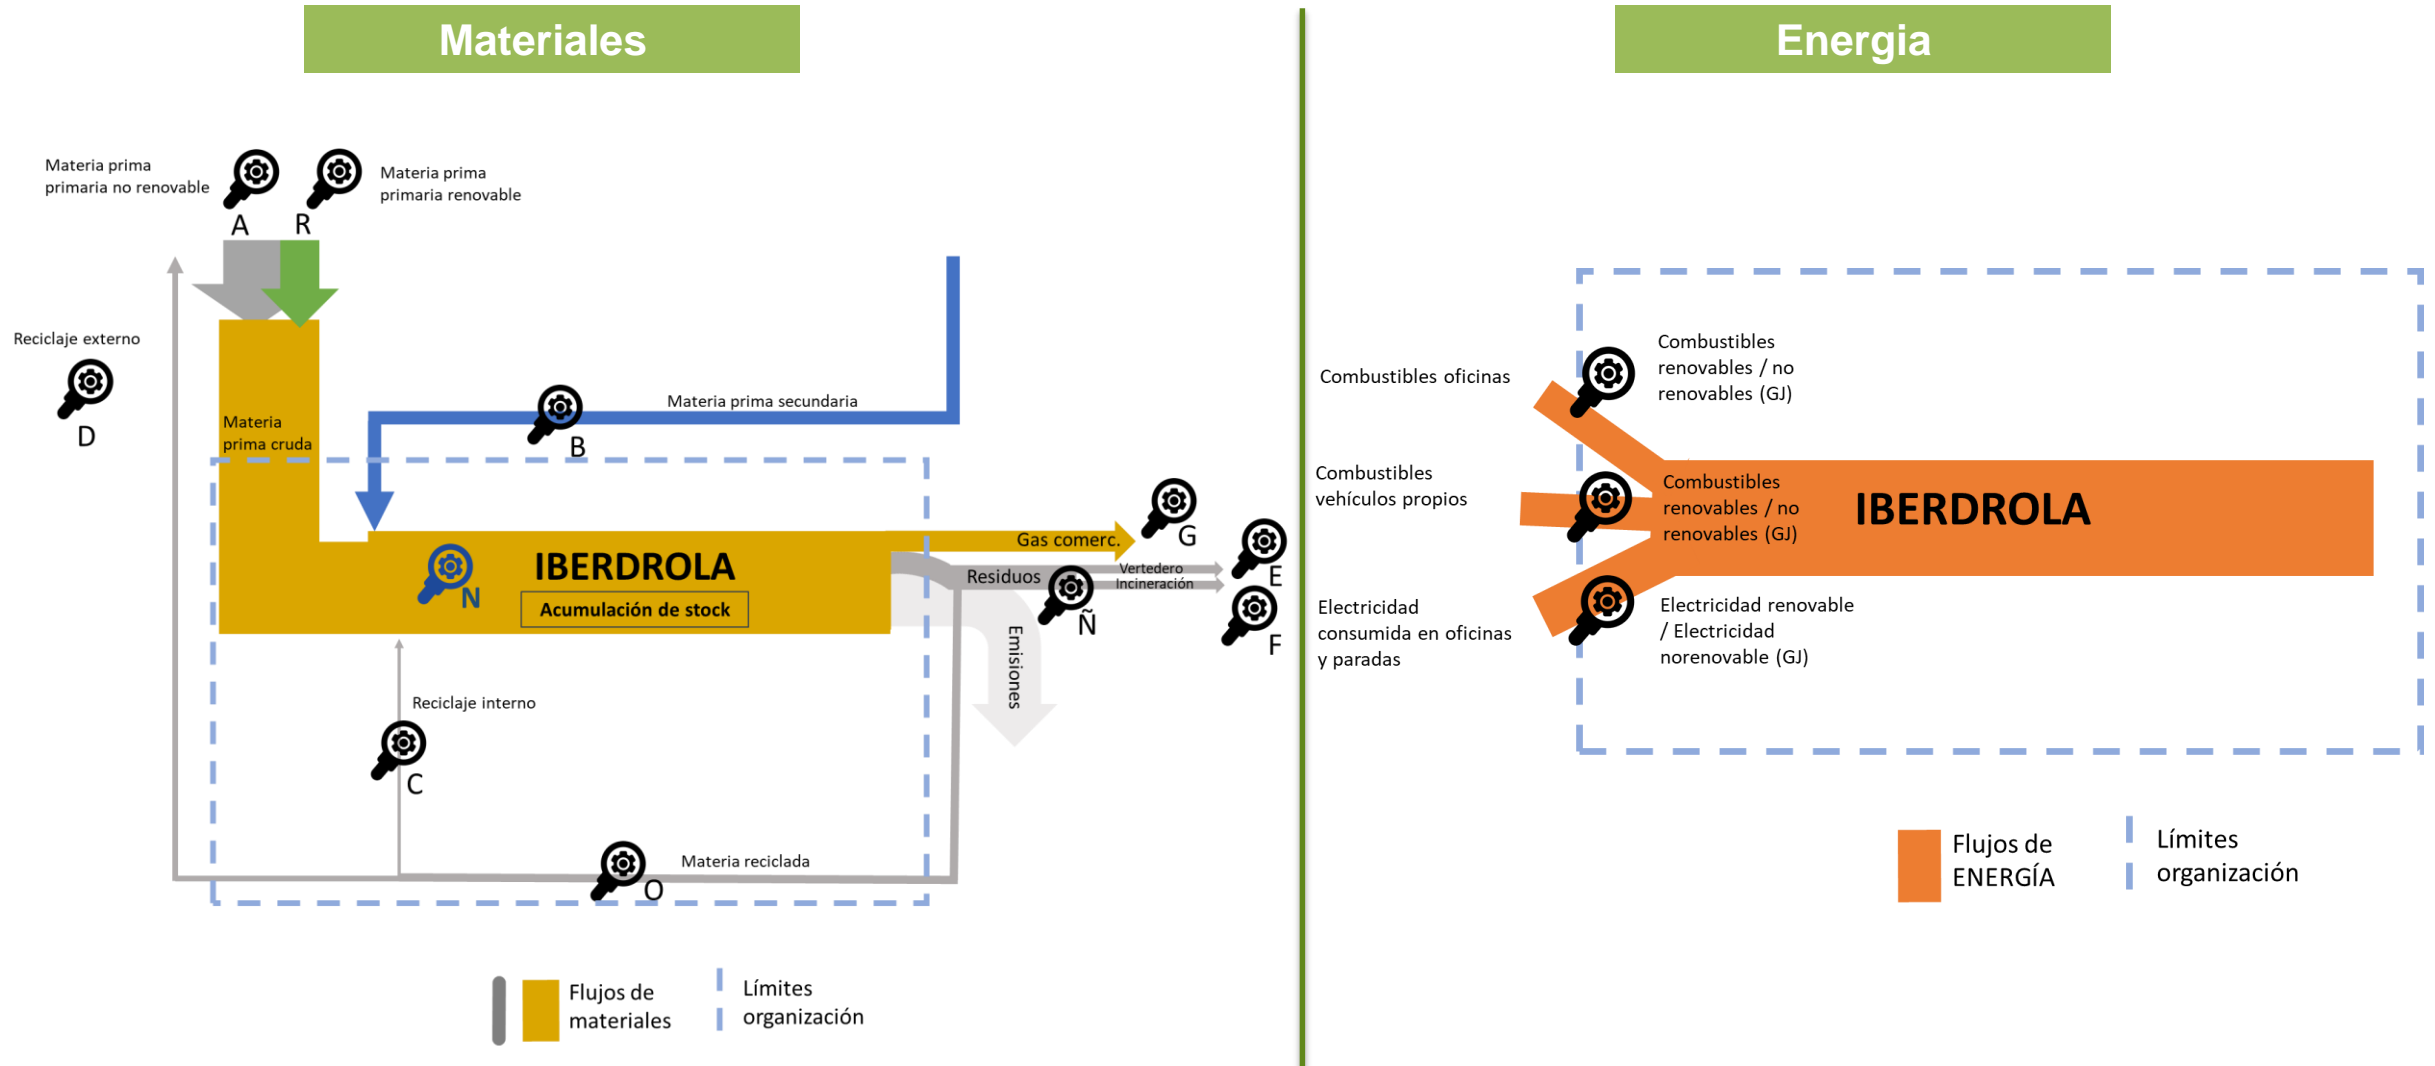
Materiales

Materia prima primaria no renovable

A

R

Materia prima primaria renovable

Reciclaje externo

D

Materia prima cruda

Materia prima secundaria

B

IBERDROLA

Acumulación de stock

N

Gas comerc.

G

Residuos

Vertedero

Incineración

E

F

Ñ

Emisiones

Reciclaje interno

C

Materia reciclada

O

Flujos de materiales

Límites organización

Energia

Combustibles oficinas

Combustibles renovables / no renovables (GJ)

Combustibles vehículos propios

Combustibles renovables / no renovables (GJ)

IBERDROLA

Electricidad consumida en oficinas y paradas

Electricidad renovable / Electricidad norenovable (GJ)

Flujos de ENERGÍA

Límites organización